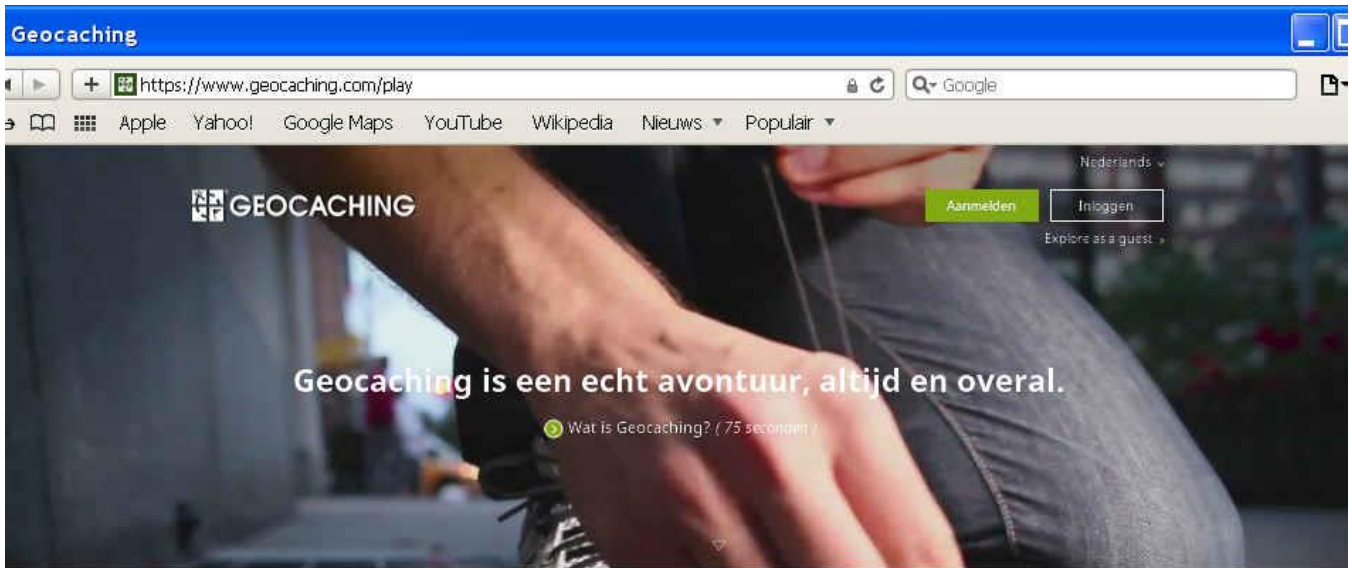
Geocaching

https://www.geocaching.com/play

Google

Apple Yahoo! Google Maps YouTube Wikipedia Nieuws ▾ Populair ▾

Nederlands

GEOCACHING

Aanmelden

Inloggen

Explore as a guest

Geocaching is een echt avontuur, altijd en overal.

Wat is Geocaching? ( 75 seconden )